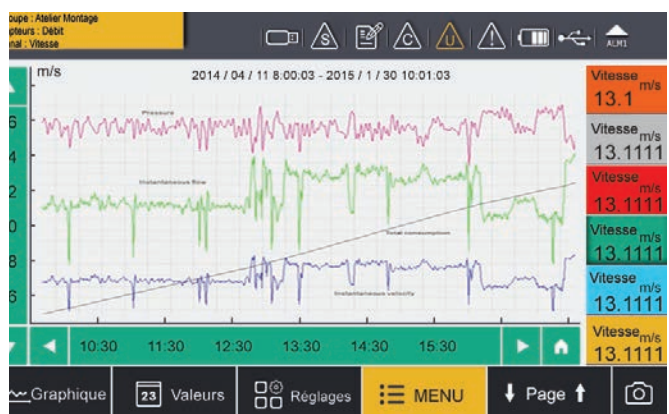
oupe : Atelier Montage
apteurs : Débit
nal : Vitesse

ALM1

m/s

2014 / 04 / 11 8:00:03 - 2015 / 1 / 30 10:01:03

6
4
2
0
8
6

Pressure

Instantaneous flow

Total consumption

Instantaneous velocity

10:30 11:30 12:30 13:30 14:30 15:30

Vitesse m/s 13.1
Vitesse m/s 13.1111
Vitesse m/s 13.1111
Vitesse m/s 13.1111
Vitesse m/s 13.1111
Vitesse m/s 13.1111

Graphique
23 Valeurs
Réglages
MENU
Page